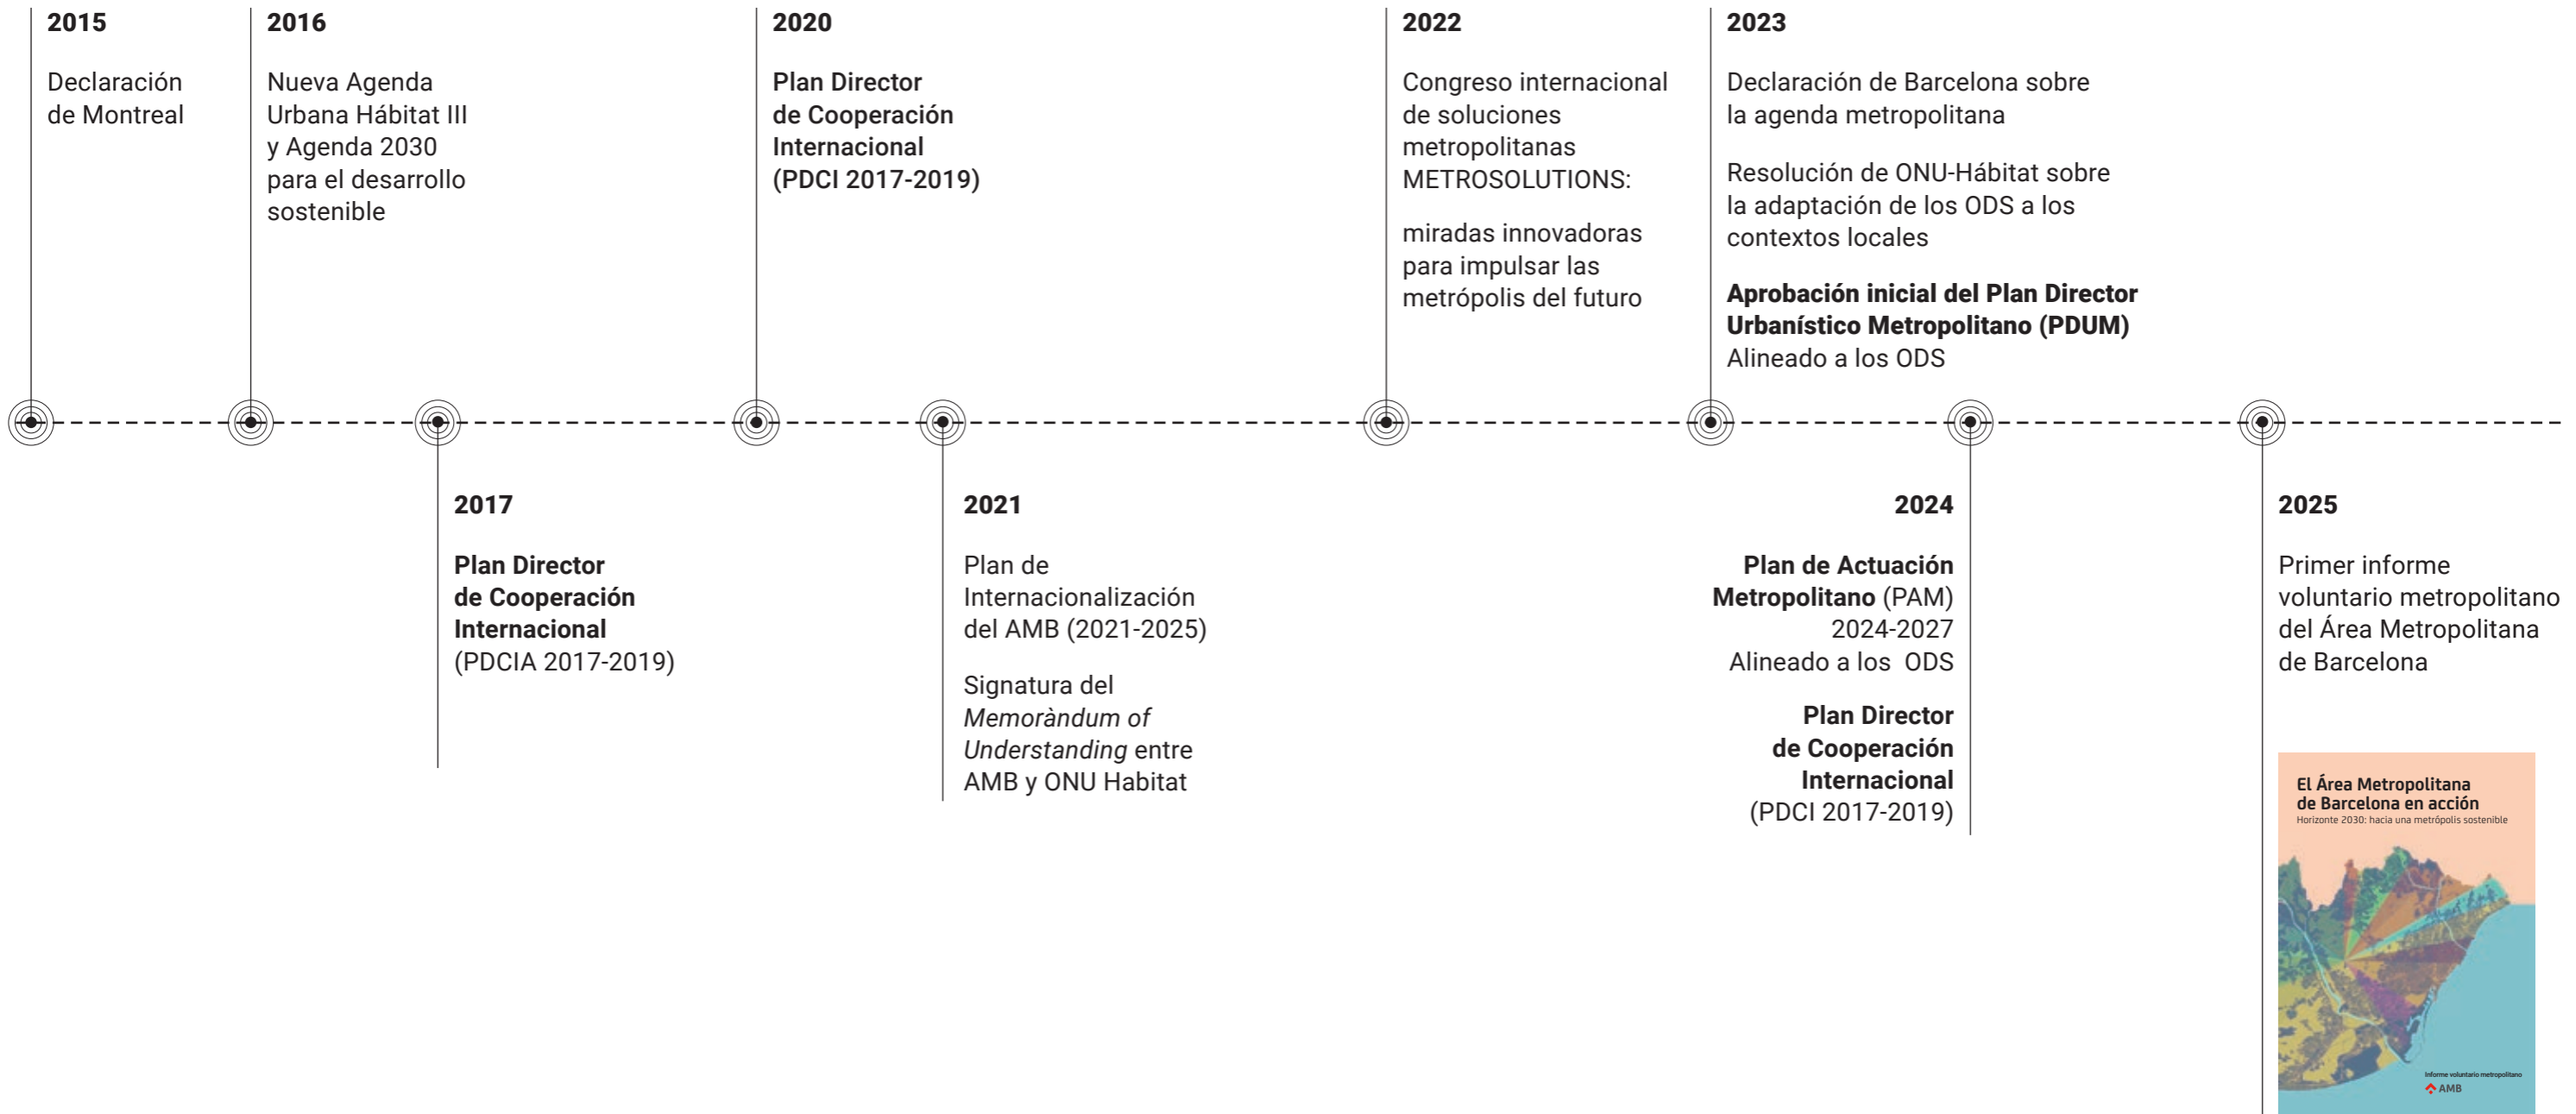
2015

Declaración de Montreal

2016

Nueva Agenda Urbana Hábitat III y Agenda 2030 para el desarrollo sostenible

2017

**Plan Director de Cooperación Internacional** (PDCIA 2017-2019)

2020

**Plan Director de Cooperación Internacional (PDCI 2017-2019)**

2021

Plan de Internacionalización del AMB (2021-2025)

Signatura del *Memoràndum of Understanding* entre AMB y ONU Habitat

2022

Congreso internacional de soluciones metropolitanas METROSOLUTIONS:

miradas innovadoras para impulsar las metrópolis del futuro

2023

Declaración de Barcelona sobre la agenda metropolitana

Resolución de ONU-Hábitat sobre la adaptación de los ODS a los contextos locales

**Aprobación inicial del Plan Director Urbanístico Metropolitano (PDUM)** Alineado a los ODS

2024

**Plan de Actuación Metropolitano** (PAM) 2024-2027 Alineado a los ODS

**Plan Director de Cooperación Internacional** (PDCI 2017-2019)

2025

Primer informe voluntario metropolitano del Área Metropolitana de Barcelona

El Área Metropolitana de Barcelona en acción
Horizonte 2030: hacia una metrópolis sostenible

Informe voluntario metropolitano
AMB